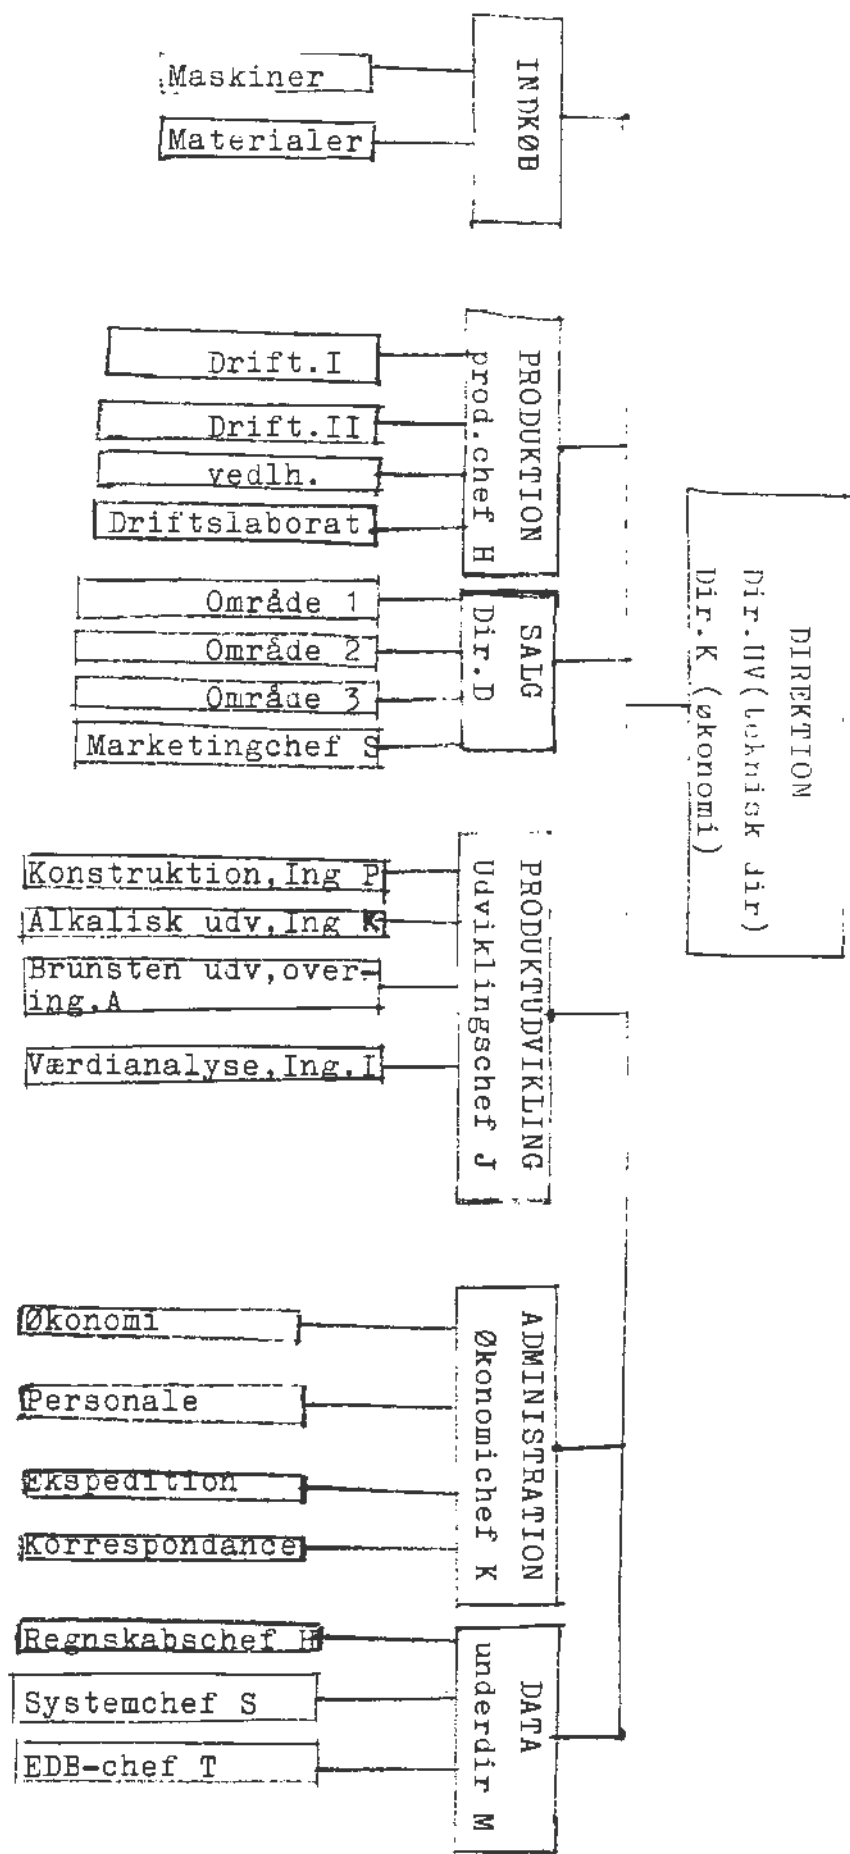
DIREKTION
Dir.HV(teknisk dir)
Dir.K (økonomi)

INDKØB
Maskiner
Materialer

PRODUKTION
prod.chef H
Drift.I
Drift.II
vedlh.
Driftslaborat

SALG
Dir.D
Område 1
Område 2
Område 3
Marketingchef S

PRODUKTUDVIKLING
Udviklingschef J
Konstruktion,Ing P
Alkalisk udv,Ing K
Brunsten udv,overing.A
Værdianalyse,Ing.I

ADMINISTRATION
Økonomichef K
Økonomi
Personale
Ekspedition
Korrespondance

DATA
underdir M
Regnskabschef H
Systemchef S
EDB-chef T